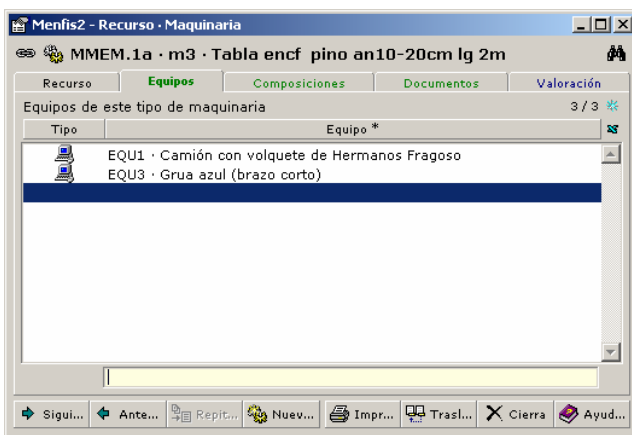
Menfis2 - Recurso · Maquinaria

MMEM.1a · m3 · Tabla encf pino an10-20cm lg 2m

Recurso | Equipos | Composiciones | Documentos | Valoración

Equipos de este tipo de maquinaria

3 / 3

| Tipo | Equipo * |
|---|---|
| | EQU1 · Camión con volquete de Hermanos Fragoso |
| | EQU3 · Grua azul (brazo corto) |

Sigui... | Ante... | Repit... | Nuev... | Impr... | Trasl... | Cierra | Ayud...